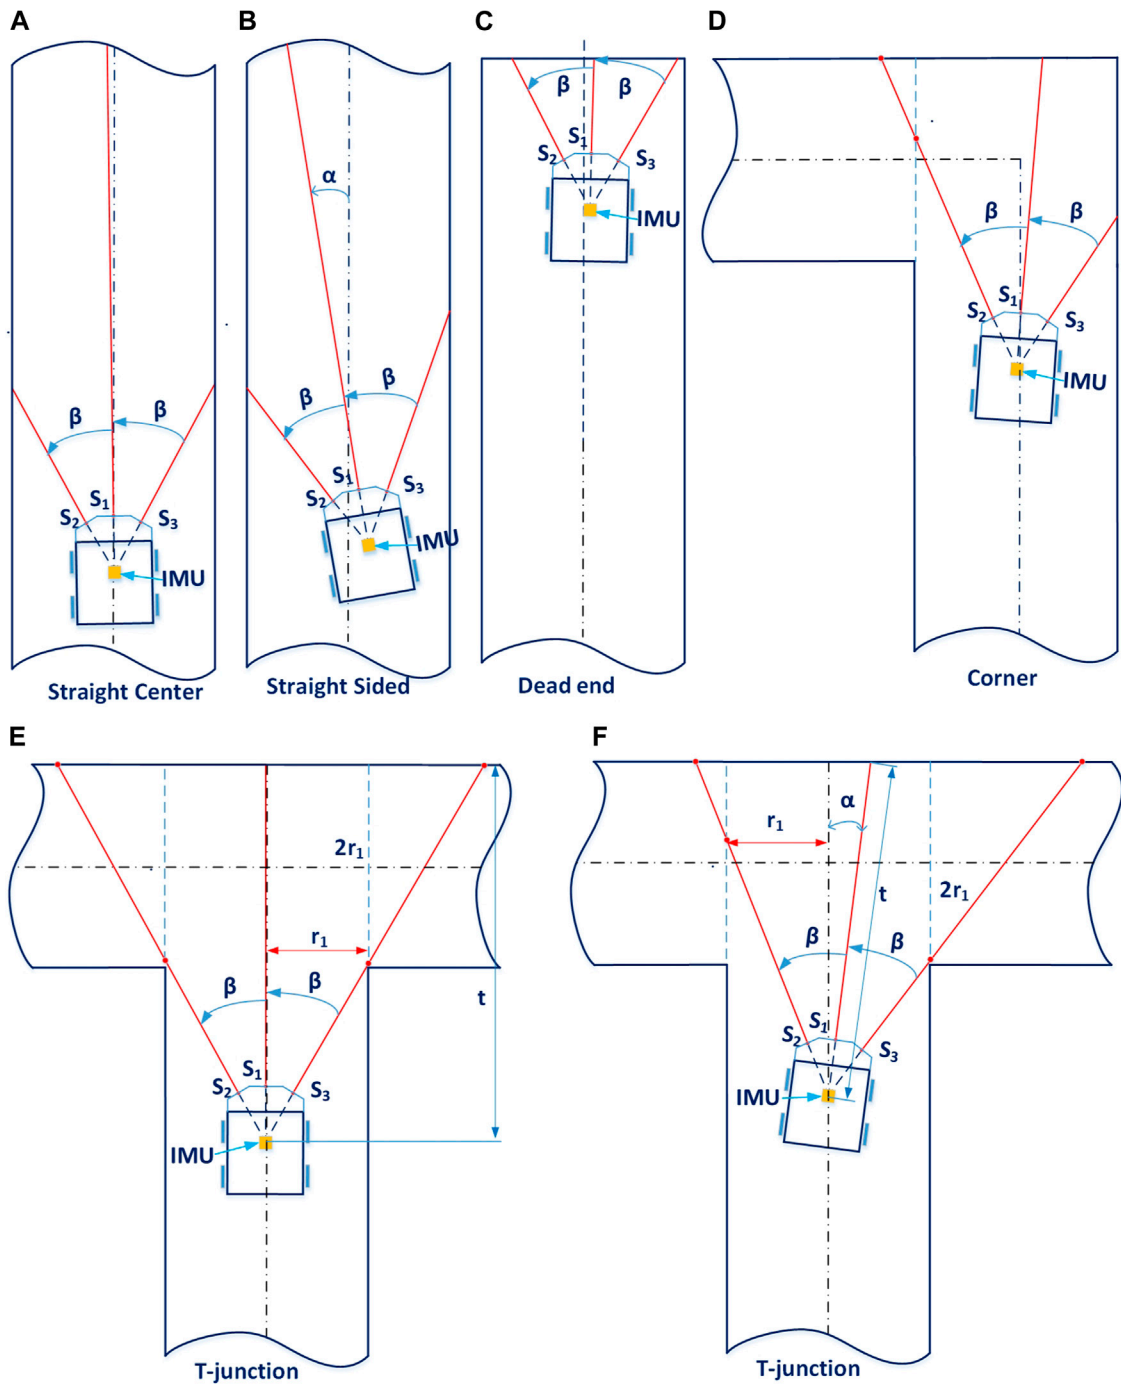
A

β β $S_1$ $S_2$ $S_3$ IMU

Straight Center

B

α β β $S_1$ $S_2$ $S_3$ IMU

Straight Sided

C

β β $S_1$ $S_2$ $S_3$ IMU

Dead end

D

β β $S_1$ $S_2$ $S_3$ IMU

Corner

E

$2r_1$ $r_1$ t β β $S_1$ $S_2$ $S_3$ IMU

T-junction

F

$r_1$ α t $2r_1$ β β $S_1$ $S_2$ $S_3$ IMU

T-junction